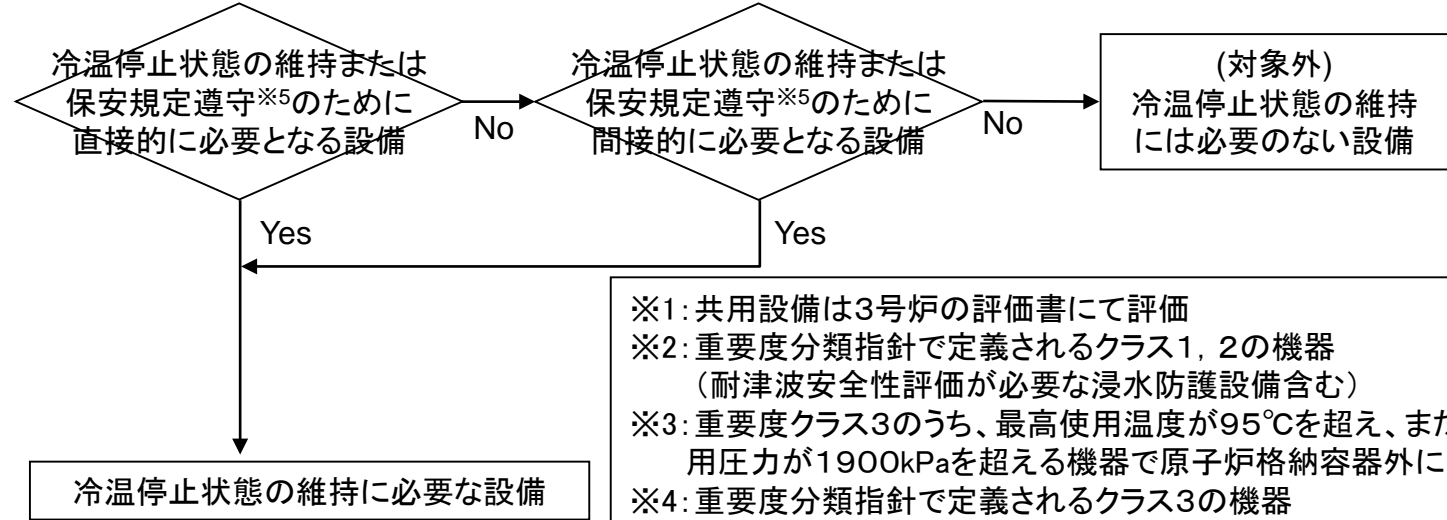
冷温停止状態の維持または保安規定遵守※5のために直接的に必要となる設備

No

冷温停止状態の維持または保安規定遵守※5のために間接的に必要となる設備

No

(対象外)
冷温停止状態の維持には必要のない設備

Yes

Yes

冷温停止状態の維持に必要な設備

※1：共用設備は3号炉の評価書にて評価
※2：重要度分類指針で定義されるクラス1，2の機器
（耐津波安全性評価が必要な浸水防護設備含む）
※3：重要度クラス3のうち、最高使用温度が95℃を超え、また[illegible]用圧力が1900kPaを超える機器で原子炉格納容器外に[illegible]
※4：重要度分類指針で定義されるクラス3の機器